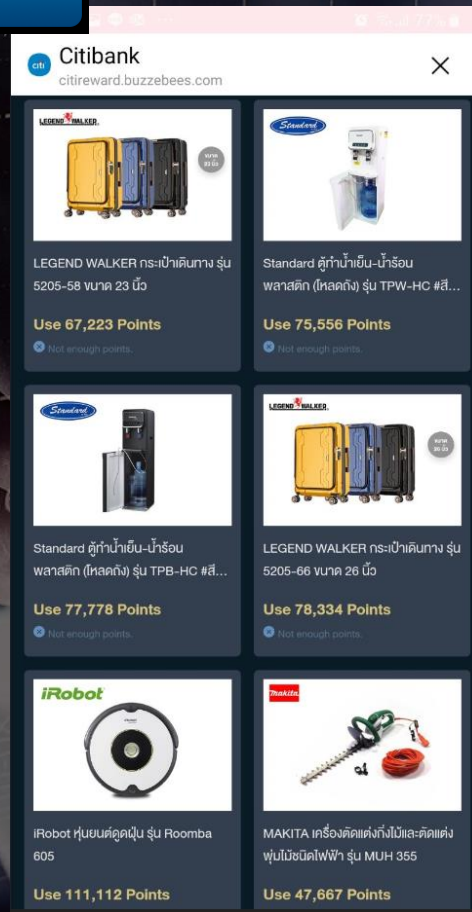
citi Citibank
citireward.buzzebees.com

LEGEND WALKER

ขนาด 23 นิ้ว

LEGEND WALKER กระเป๋าเดินทาง รุ่น 5205-58 ขนาด 23 นิ้ว

Use 67,223 Points

Not enough points.

Standard

Standard ตู้ทำน้ำเย็น-น้ำร้อน พลาสติก (ไหลถัง) รุ่น TPW-HC #สี...

Use 75,556 Points

Not enough points.

Standard

Standard ตู้ทำน้ำเย็น-น้ำร้อน พลาสติก (ไหลถัง) รุ่น TPB-HC #สี...

Use 77,778 Points

Not enough points.

LEGEND WALKER

ขนาด 26 นิ้ว

LEGEND WALKER กระเป๋าเดินทาง รุ่น 5205-66 ขนาด 26 นิ้ว

Use 78,334 Points

Not enough points.

iRobot

iRobot หุ่นยนต์ดูดฝุ่น รุ่น Roomba 605

Use 111,112 Points

makita

MAKITA เครื่องตัดแต่งกิ่งไม้และตัดแต่งพุ่มไม้ชนิดไฟฟ้า รุ่น MUH 355

Use 47,667 Points